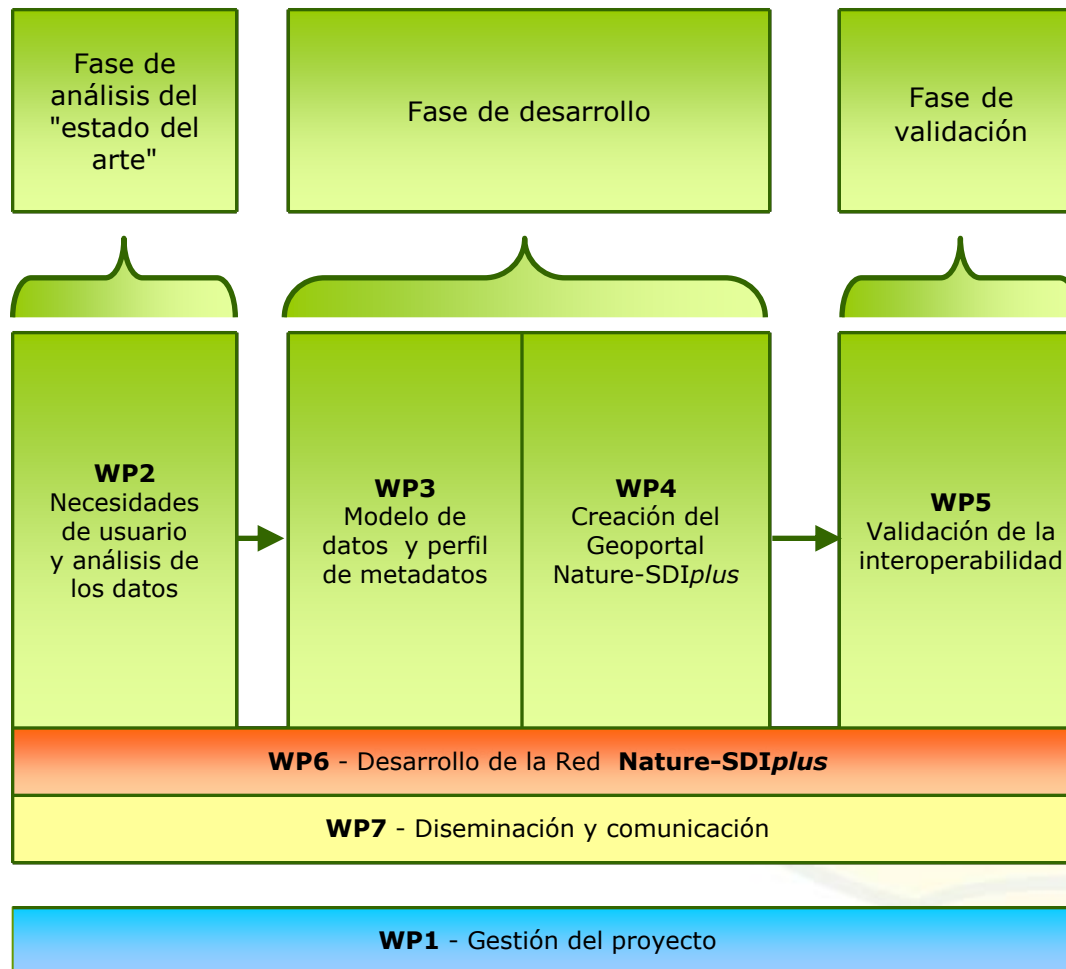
Fase de análisis del "estado del arte"

Fase de desarrollo

Fase de validación

**WP2**
Necesidades de usuario y análisis de los datos

**WP3**
Modelo de datos y perfil de metadatos

**WP4**
Creación del Geoportal Nature-SDI*plus*

**WP5**
Validación de la interoperabilidad

**WP6** - Desarrollo de la Red **Nature-SDI*plus***

**WP7** - Diseminación y comunicación

**WP1** - Gestión del proyecto